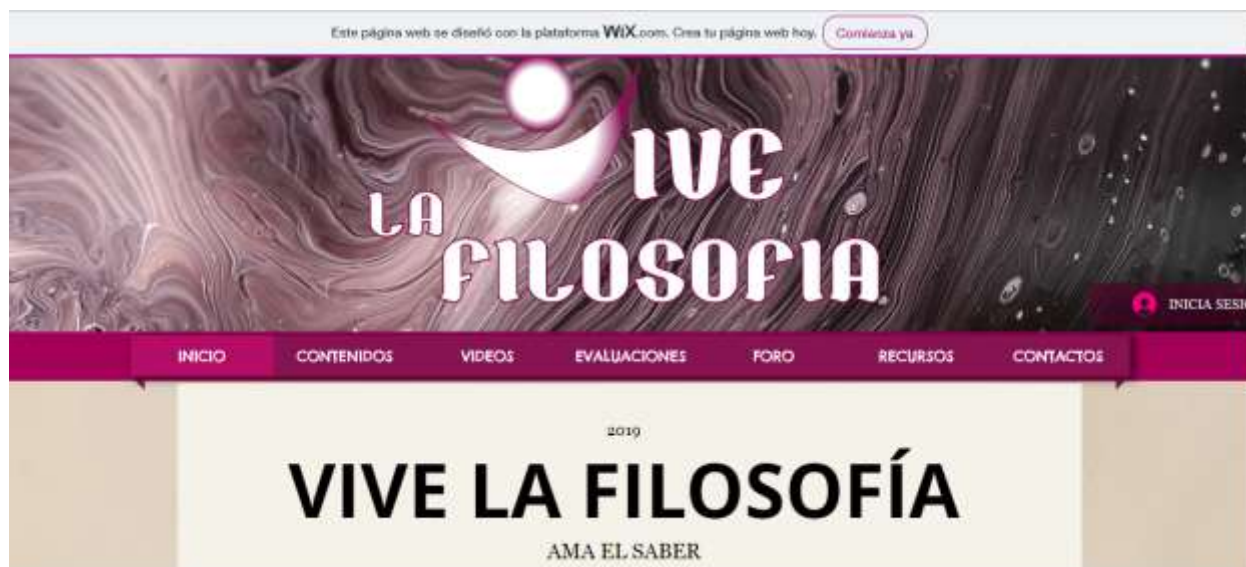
Este página web se diseñó con la plataforma WiX.com. Crea tu página web hoy. Comienza ya

VIVE LA FILOSOFIA

INICIA SESI

INICIO CONTENIDOS VIDEOS EVALUACIONES FORO RECURSOS CONTACTOS

2019

VIVE LA FILOSOFÍA

AMA EL SABER